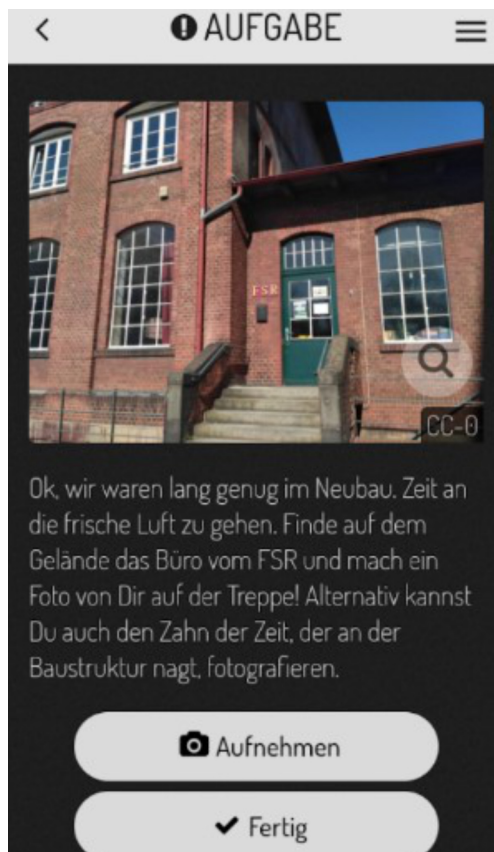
AUFGABE

FSR

CC-0

Ok, wir waren lang genug im Neubau. Zeit an die frische Luft zu gehen. Finde auf dem Gelände das Büro vom FSR und mach ein Foto von Dir auf der Treppe! Alternativ kannst Du auch den Zahn der Zeit, der an der Baustruktur nagt, fotografieren.

Aufnehmen

Fertig